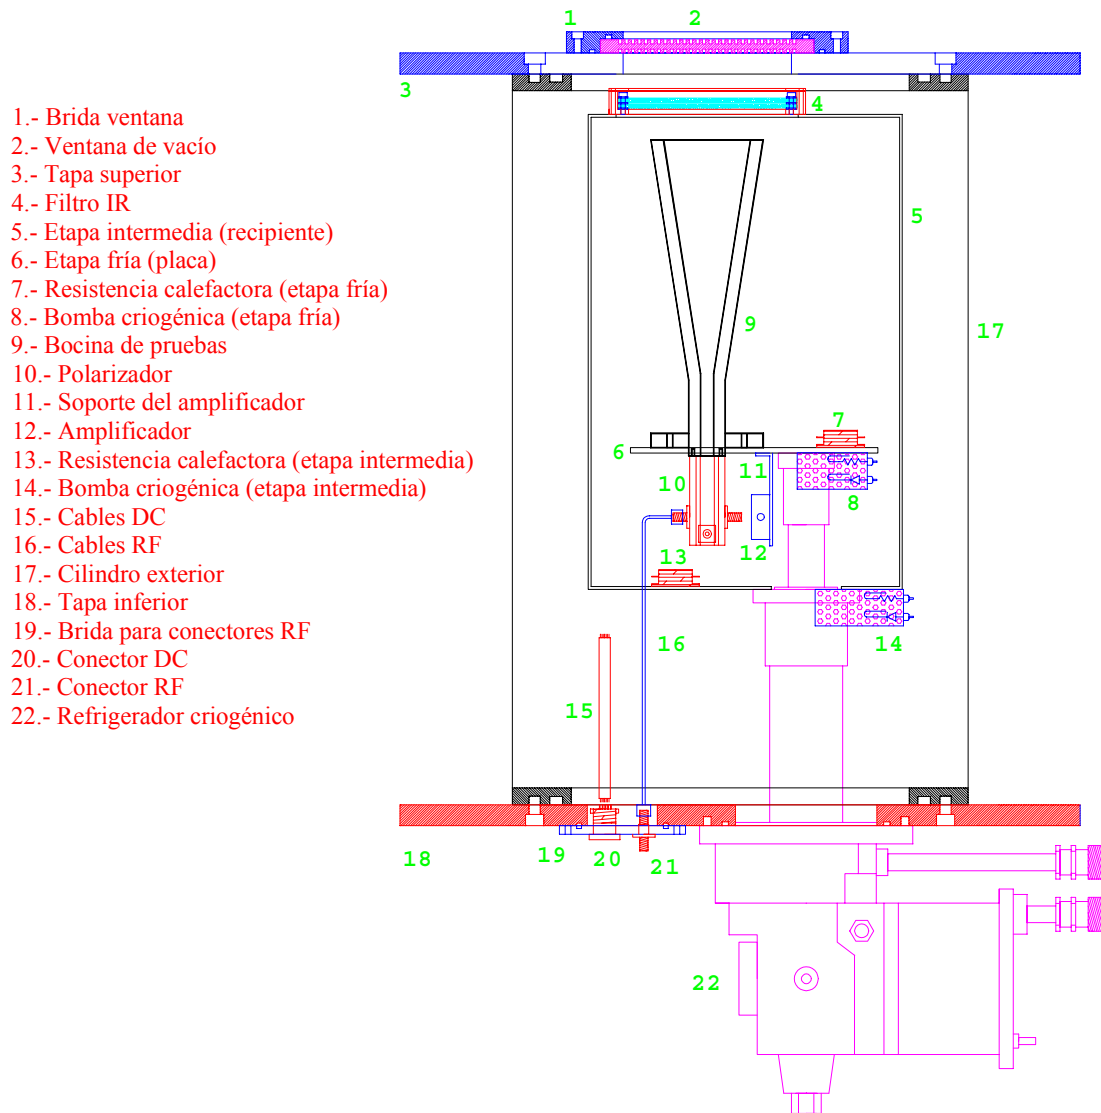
1.- Brida ventana
2.- Ventana de vacío
3.- Tapa superior
4.- Filtro IR
5.- Etapa intermedia (recipiente)
6.- Etapa fría (placa)
7.- Resistencia calefactora (etapa fría)
8.- Bomba criogénica (etapa fría)
9.- Bocina de pruebas
10.- Polarizador
11.- Soporte del amplificador
12.- Amplificador
13.- Resistencia calefactora (etapa intermedia)
14.- Bomba criogénica (etapa intermedia)
15.- Cables DC
16.- Cables RF
17.- Cilindro exterior
18.- Tapa inferior
19.- Brida para conectores RF
20.- Conector DC
21.- Conector RF
22.- Refrigerador criogénico

1 2 3 4 5 9 17 7 6 11 10 8 12 13 14 16 15 18 19 20 21 22